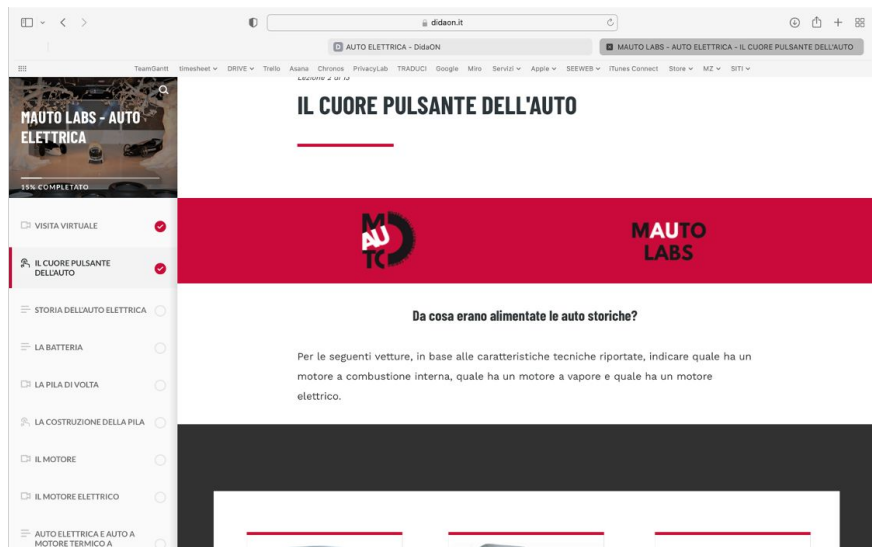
didaon.it

AUTO ELETTRICA - DidaON

MAUTO LABS - AUTO ELETTRICA - IL CUORE PULSANTE DELL'AUTO

TeamGantt timesheet DRIVE Trello Asana Chronos PrivacyLab TRADUCI Google Miro Servizi Apple SEEWEB iTunes Connect Store MZ SITI

MAUTO LABS - AUTO ELETTRICA

15% COMPLETATO

VISITA VIRTUALE

IL CUORE PULSANTE DELL'AUTO

STORIA DELL'AUTO ELETTRICA

LA BATTERIA

LA PILA DI VOLTA

LA COSTRUZIONE DELLA PILA

IL MOTORE

IL MOTORE ELETTRICO

AUTO ELETTRICA E AUTO A MOTORE TERMICO A

Lezione 2 di 15

IL CUORE PULSANTE DELL'AUTO

MAUTO

MAUTO LABS

Da cosa erano alimentate le auto storiche?

Per le seguenti vetture, in base alle caratteristiche tecniche riportate, indicare quale ha un motore a combustione interna, quale ha un motore a vapore e quale ha un motore elettrico.